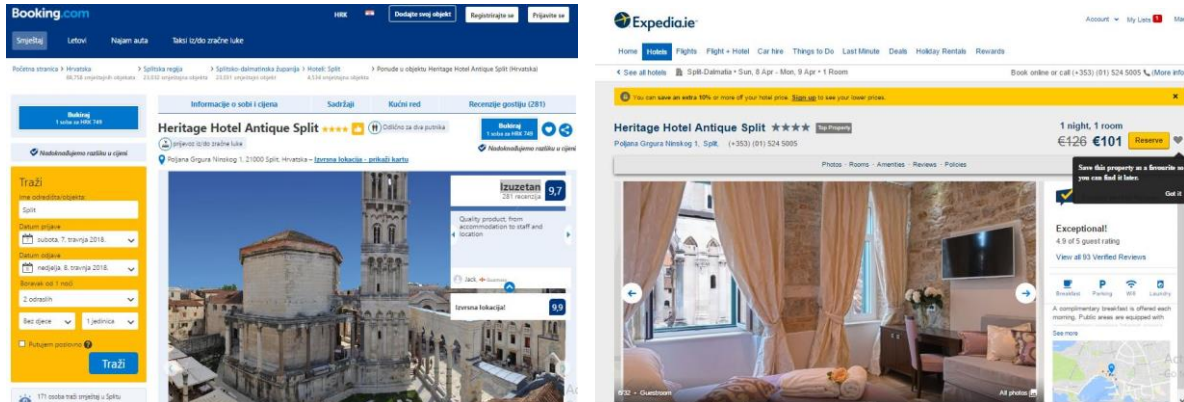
Booking.com

HRK Dodajte svoj objekt Registrirajte se Prijavite se

Smještaj Letovi Najam auta Taksi iz/do zračne luke

Početna stranica > Hrvatska 86.758 smještajnih objekata > Splitska regija 23.032 smještajna objekta > Splitsko-dalmatinska županija 23.031 smještajni objekt > Hoteli: Split 4.534 smještajna objekta > Ponude u objektu Heritage Hotel Antique Split (Hrvatska)

Rezerviraj 1 soba za HRK 749

Nadoknađujemo razliku u cijeni

Traži
Ime odredišta/objekta:
Split
Datum prijave
subota, 7. travnja 2018.
Datum odjave
nedjelja, 8. travnja 2018.
Boravak od 1 noći
2 odraslih
Bez djece
1 jedinica
Putujem poslovno
Traži

171 osoba traži smještaj u Splitu

Informacije o sobi i cijena Sadržaji Kućni red Recenzije gostiju (281)

Heritage Hotel Antique Split ★★★★ Odlično za dva putnika
prijevoz iz/do zračne luke
Poljana Grgura Ninskog 1, 21000 Split, Hrvatska – Izvrsna lokacija - prikaži kartu

Rezerviraj 1 soba za HRK 749
Nadoknađujemo razliku u cijeni

Izuzetan 9,7
281 recenzija
Quality product, from accommodation to staff and location
Jack
Izvrsna lokacija! 9,9

Expedia.ie

Account My Lists

Home Hotels Flights Flight + Hotel Car hire Things to Do Last Minute Deals Holiday Rentals Rewards

< See all hotels Split-Dalmatia • Sun, 8 Apr - Mon, 9 Apr • 1 Room Book online or call (+353) (01) 524 5005 (More info

You can save an extra 10% or more off your hotel price. Sign up to see your lower prices.

Heritage Hotel Antique Split ★★★★ Top Property
Poljana Grgura Ninskog 1, Split, (+353) (01) 524 5005

1 night, 1 room
€126 €101 Reserve

Save this property as a favourite so you can find it later.
Got it

Photos · Rooms · Amenities · Reviews · Policies

Exceptional!
4.9 of 5 guest rating
View all 93 Verified Reviews

Breakfast Parking Wifi Laundry

A complimentary breakfast is offered each morning. Public areas are equipped with

See more

6/32 • Guestroom
All photos